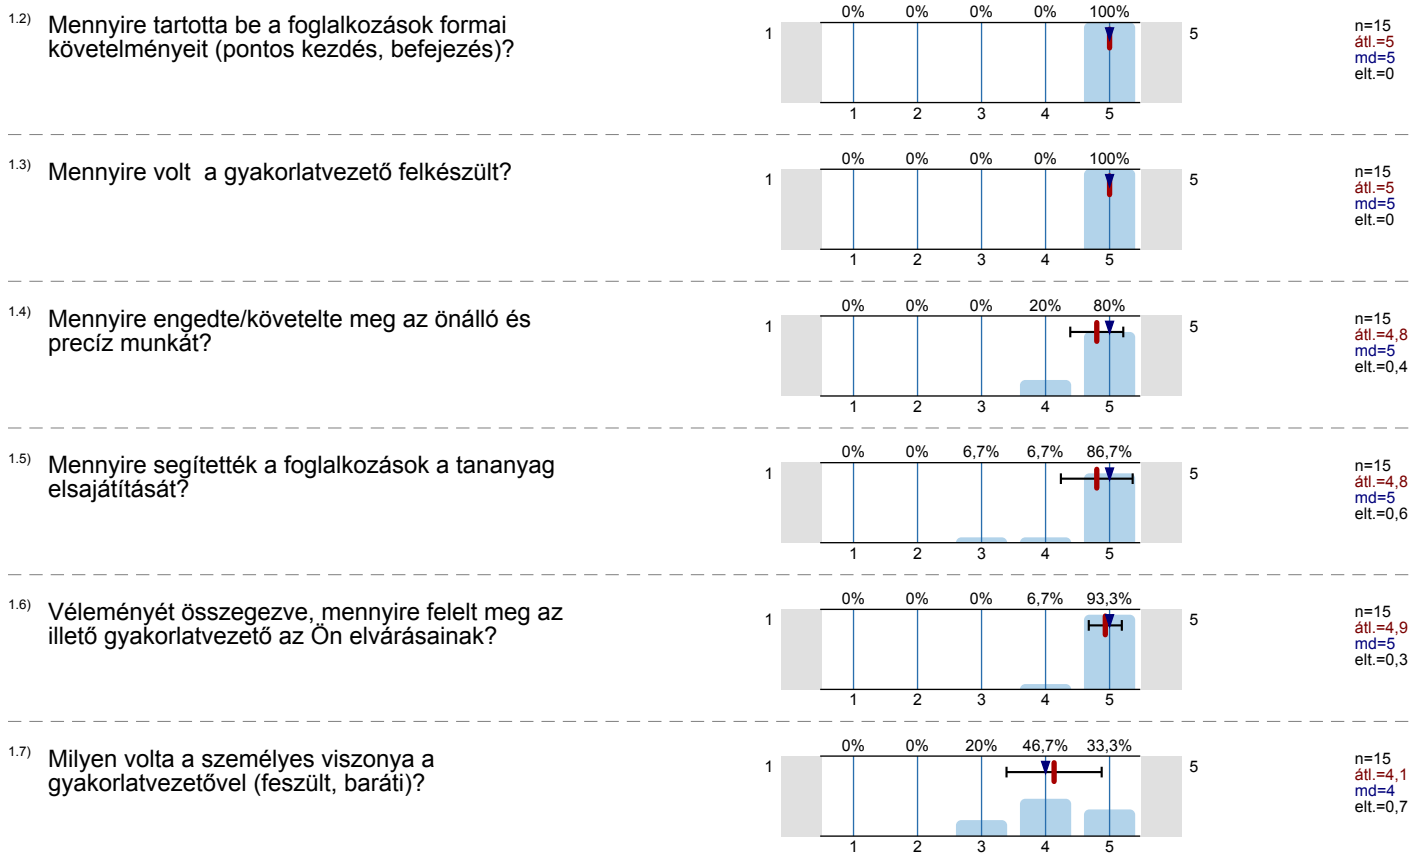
1.2) Mennyire tartotta be a foglalkozások formai követelményeit (pontos kezdés, befejezés)?

0% 0% 0% 0% 100%
1 5
1 2 3 4 5

n=15
átl.=5
md=5
elt.=0

1.3) Mennyire volt  a gyakorlatvezető felkészült?

0% 0% 0% 0% 100%
1 5
1 2 3 4 5

n=15
átl.=5
md=5
elt.=0

1.4) Mennyire engedte/követelte meg az önálló és precíz munkát?

0% 0% 0% 20% 80%
1 5
1 2 3 4 5

n=15
átl.=4,8
md=5
elt.=0,4

1.5) Mennyire segítették a foglalkozások a tananyag elsajátítását?

0% 0% 6,7% 6,7% 86,7%
1 5
1 2 3 4 5

n=15
átl.=4,8
md=5
elt.=0,6

1.6) Véleményét összegezve, mennyire felelt meg az illető gyakorlatvezető az Ön elvárásainak?

0% 0% 0% 6,7% 93,3%
1 5
1 2 3 4 5

n=15
átl.=4,9
md=5
elt.=0,3

1.7) Milyen volta a személyes viszonya a gyakorlatvezetővel (feszült, baráti)?

0% 0% 20% 46,7% 33,3%
1 5
1 2 3 4 5

n=15
átl.=4,1
md=4
elt.=0,7